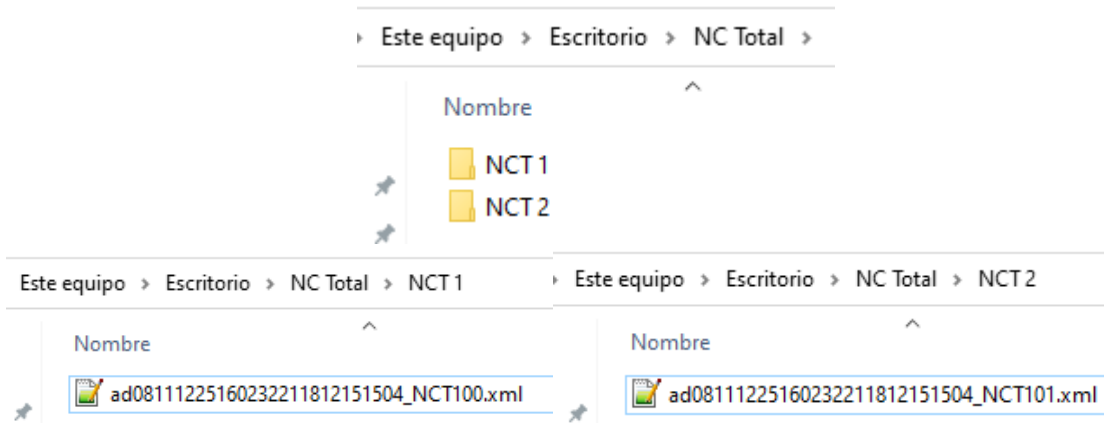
› Este equipo › Escritorio › NC Total ›

Nombre

NCT 1
NCT 2

Este equipo › Escritorio › NC Total › NCT 1

Nombre

ad08111225160232211812151504_NCT100.xml

› Este equipo › Escritorio › NC Total › NCT 2

Nombre

ad08111225160232211812151504_NCT101.xml